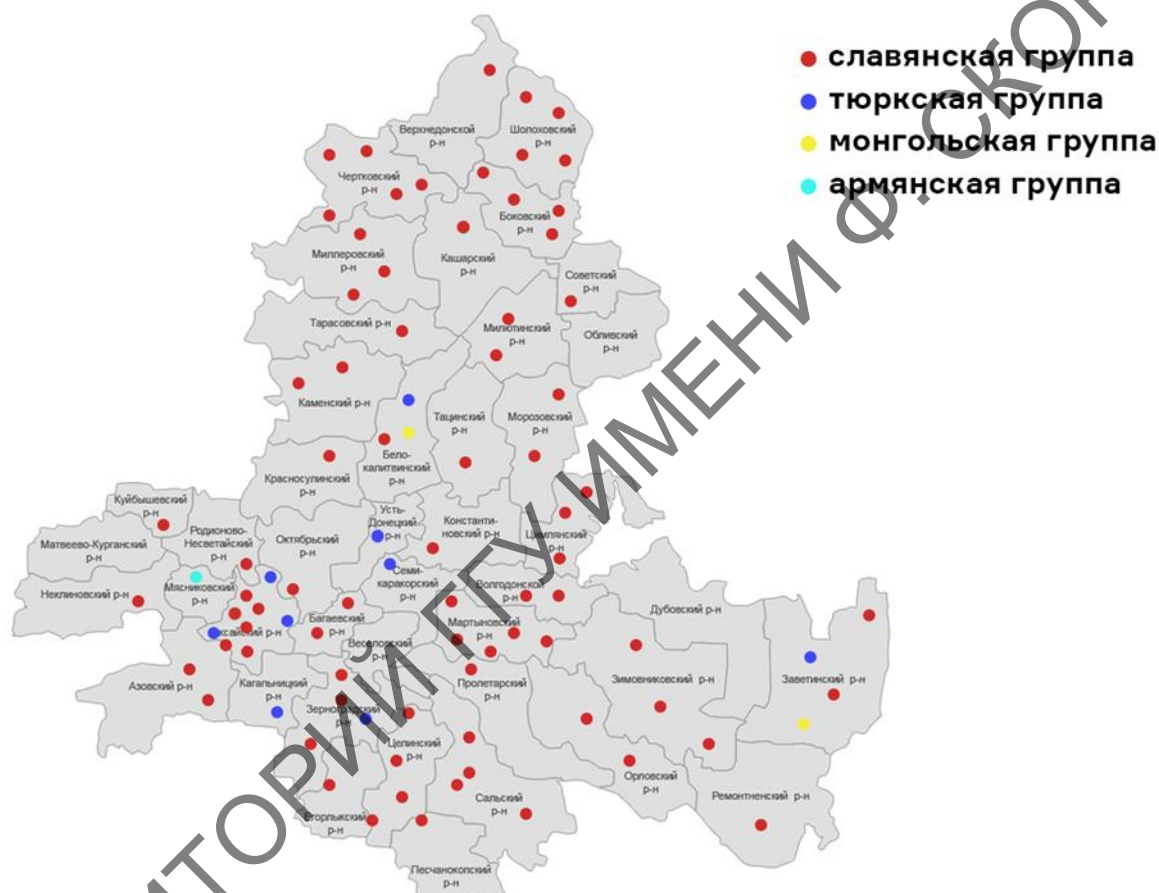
славянская группа
тюркская группа
монгольская группа
армянская группа

Верхнедонской р-н
Шолоховский р-н
Чертковский р-н
Боковский р-н
Миллеровский р-н
Кашарский р-н
Советский р-н
Тарасовский р-н
Милютинский р-н
Обливский р-н
Каменский р-н
Тацинский р-н
Морозовский р-н
Белокалитвинский р-н
Красносулинский р-н
Куйбышевский р-н
Родионово-Несветайский р-н
Октябрьский р-н
Усть-Донецкий р-н
Константиновский р-н
Цимлянский р-н
Матвеево-Курганский р-н
Мясниковский р-н
Семикаракорский р-н
Волгодонской р-н
Неклиновский р-н
Аксайский р-н
Багаевский р-н
Мартыновский р-н
Дубовский р-н
Веселовский р-н
Азовский р-н
Кагальницкий р-н
Пролетарский р-н
Зимовниковский р-н
Заветинский р-н
Зерноградский р-н
Целинский р-н
Орловский р-н
Егорлыкский р-н
Сальский р-н
Ремонтненский р-н
Песчанокопский р-н

РЕПОЗИТОРИЙ ГГУ ИМЕНИ Ф. СКОР